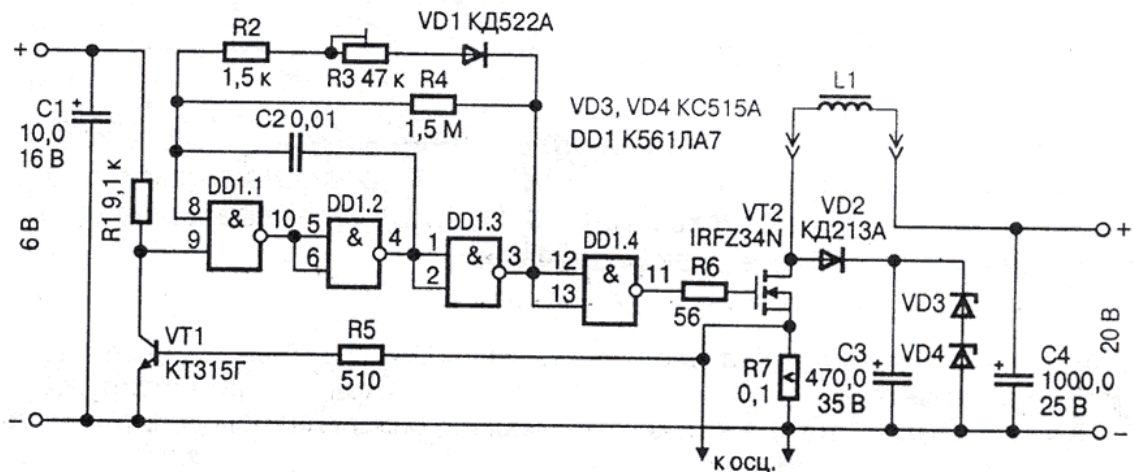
+
R2
1,5 к
R3 47 к
VD1 КД522А
R4
1,5 М
VD3, VD4 КС515А
DD1 К561ЛА7
L1
C1
10,0
16 В
C2 0,01
6 В
R1 9,1 к
DD1.1
&
8
9
10
DD1.2
&
5
6
4
DD1.3
&
1
2
3
DD1.4
&
12
13
11
R6
56
VT2
IRFZ34N
VD2
КД213А
+
20 В
VT1
КТ315Г
R5
510
R7
0,1
C3
470,0
35 В
VD3
VD4
C4
1000,0
25 В
–
–
к осц.